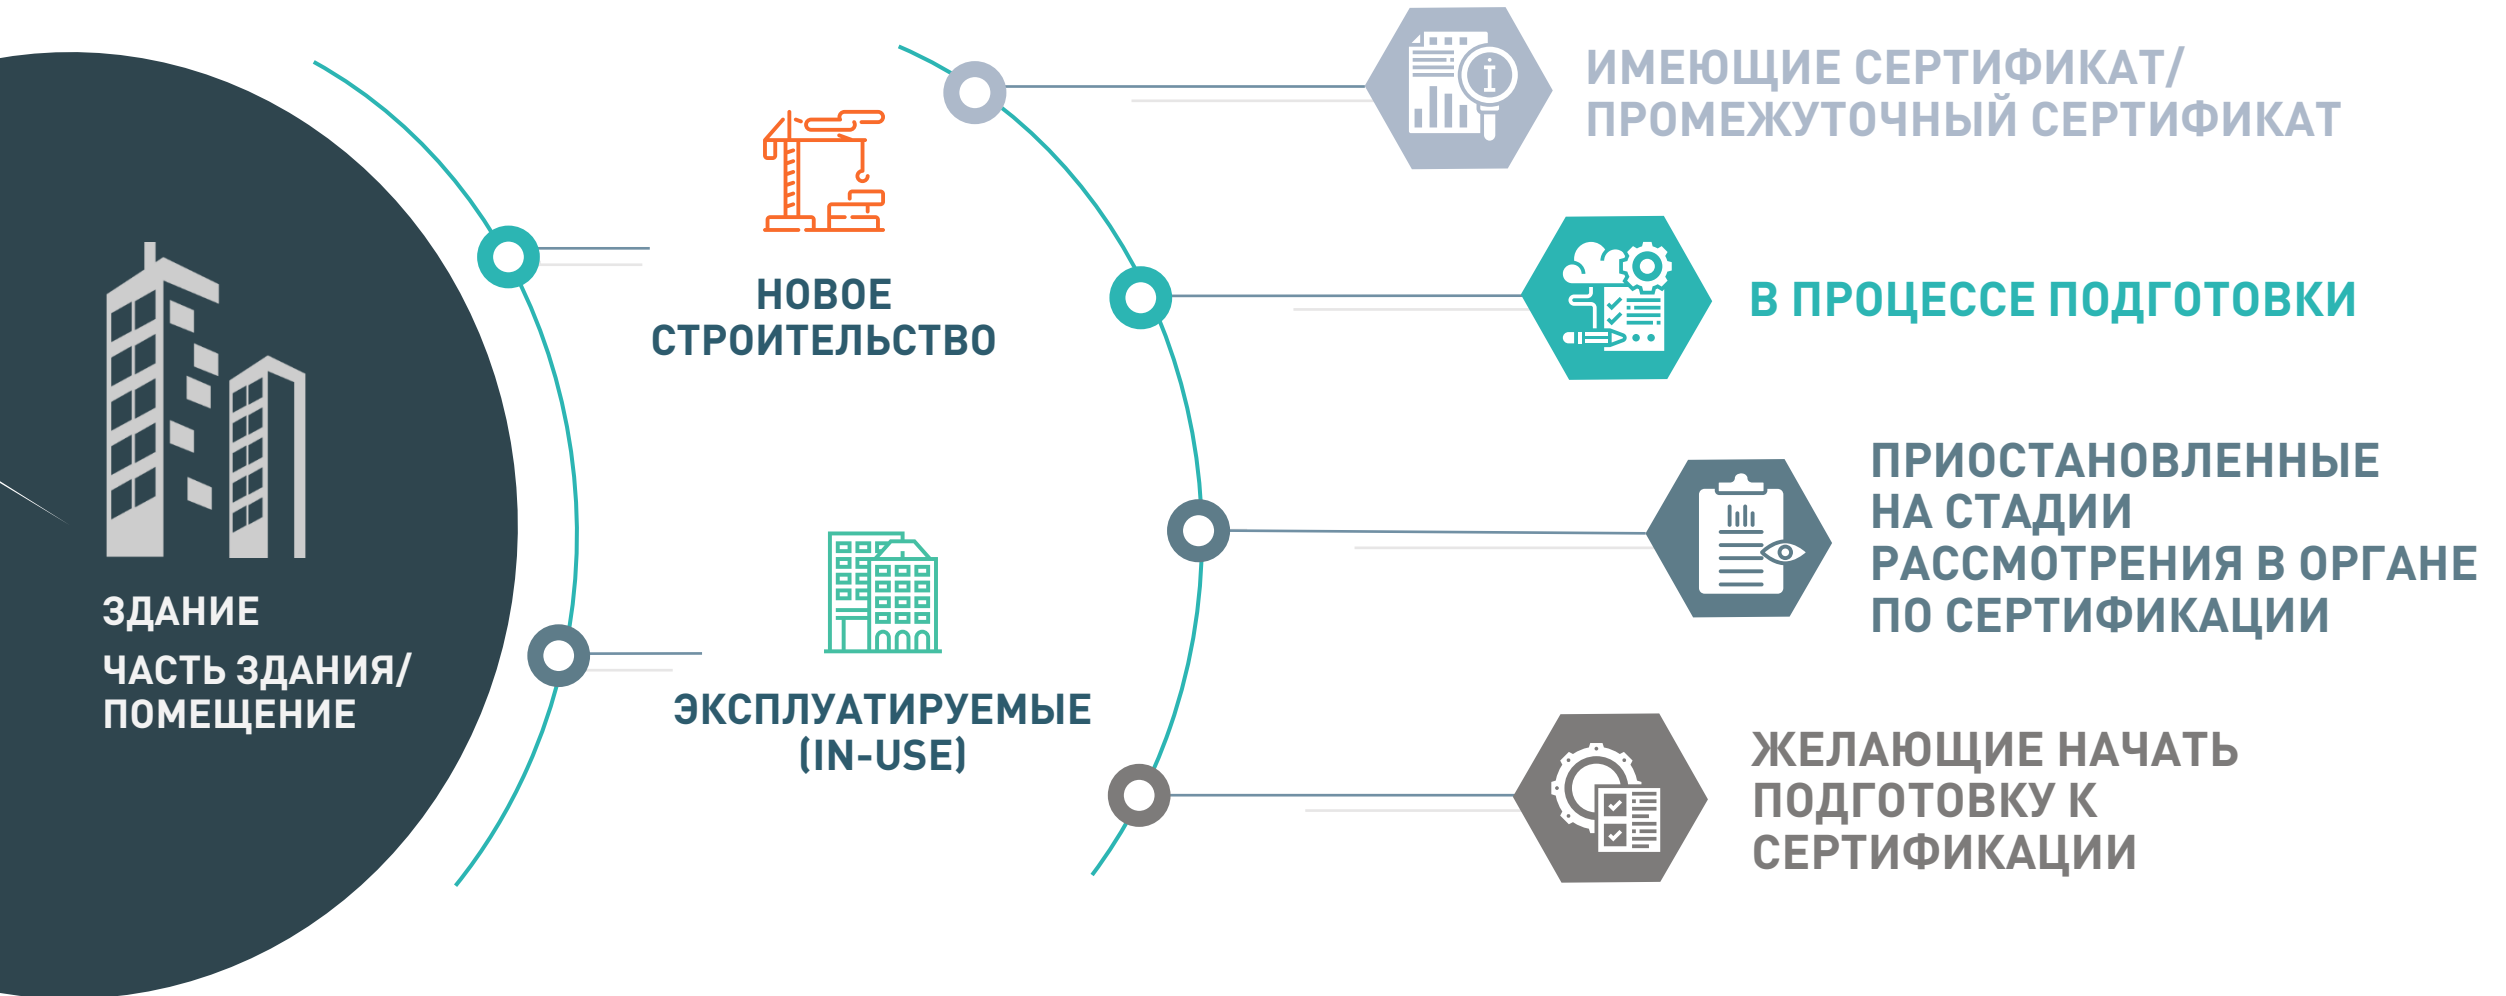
ЗДАНИЕ

ЧАСТЬ ЗДАНИЯ/ ПОМЕЩЕНИЕ

НОВОЕ СТРОИТЕЛЬСТВО

ЭКСПЛУАТИРУЕМЫЕ (IN-USE)

ИМЕЮЩИЕ СЕРТИФИКАТ/ ПРОМЕЖУТОЧНЫЙ СЕРТИФИКАТ

В ПРОЦЕССЕ ПОДГОТОВКИ

ПРИОСТАНОВЛЕННЫЕ НА СТАДИИ РАССМОТРЕНИЯ В ОРГАНЕ ПО СЕРТИФИКАЦИИ

ЖЕЛАЮЩИЕ НАЧАТЬ ПОДГОТОВКУ К СЕРТИФИКАЦИИ